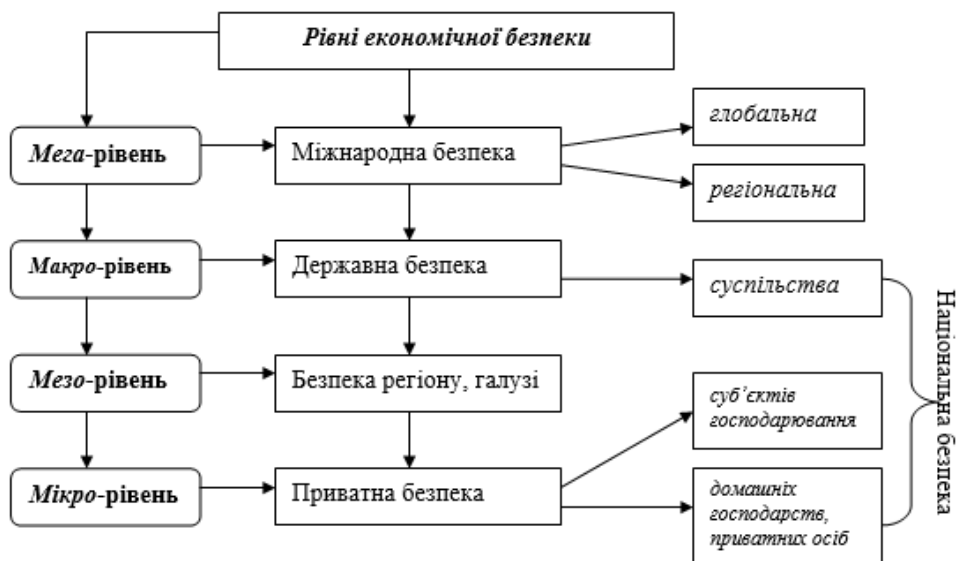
Рівні економічної безпеки

Мега-рівень

Міжнародна безпека

глобальна

регіональна

Макро-рівень

Державна безпека

суспільства

Мезо-рівень

Безпека регіону, галузі

Мікро-рівень

Приватна безпека

суб'єктів господарювання

домашніх господарств, приватних осіб

Національна безпека